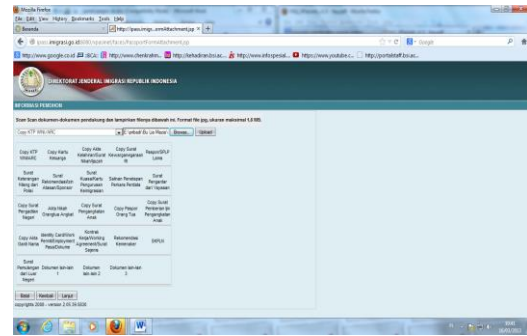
Mozilla Firefox
File Edit View History Bookmarks Tools Help
Beranda
http://paso.imigra...orm/Attachment.jsp
paso.imigrasi.go.id:8080/spripoli/faces/Attachment.jsp
Google
http://www.google.co.id | ISCA | http://www.themkrahm... | http://kehadiran.bsi.ac... | http://www.infospesial... | https://www.youtube.c... | http://portalstaff.bsi.ac...
DIREKTORAT JENDERAL IMIGRASI REPUBLIK INDONESIA
INFORMASI PEMOHON
Scan Scan dokumen-dokumen pendukung dan tempelkan filenya dibawah ini. Format file jpg, ukuran maksimal 1,0 MB.
Copy KTP WNI/WNA | Lampiran Ijin Usaha | Browse... | Upload

| Copy KTP WNI/WNI | Copy Kartu Keluarga | Copy Akte Kelahiran/Surat Nikah/Ijazah | Copy Surat Nikah/Pengangkatan | Paspor/SPLP Lama |
|---|---|---|---|---|
| Surat Keterangan Hilang dari Polisi | Surat Rekomendasi dari Atasan/Sponsor | Surat Kuasa/Kartu Pengenalan Kenegaraan | Salinan Penetapan Perkara Perdata | Surat Pengantar dari Yayasan |
| Copy Surat Pengantar Negeri | Akta Nikah Orangtua Angkat | Copy Surat Pengangkatan Anak | Copy Paspor Orang Tua | Copy Surat Pemberian Ijin Pengangkatan Anak |
| Copy Akta Surat Nama | Identity Card/Work Permit/Employment Pass/Diksme | Kontrak Kerja/Working Agreement/Surat Sepena | Rekomendasi Kementerian | SKPLH |
| Surat Pemulangan dari Luar Negeri | Dokumen lain-lain 1 | Dokumen lain-lain 2 | Dokumen lain-lain 3 | |

Batal | Kembali | Lanjut
copyrights 2008 - version 2.05.34.0035